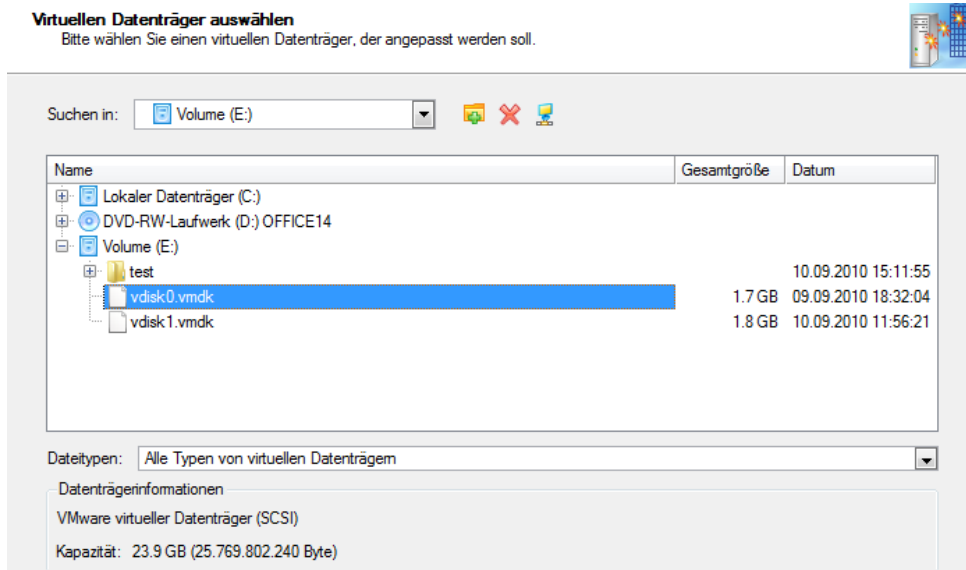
Virtuellen Datenträger auswählen
Bitte wählen Sie einen virtuellen Datenträger, der angepasst werden soll.

Suchen in: Volume (E:)

| Name | Gesamtgröße | Datum |
|---|---|---|
| Lokaler Datenträger (C:) | | |
| DVD-RW-Laufwerk (D:) OFFICE14 | | |
| Volume (E:) | | |
| test | | 10.09.2010 15:11:55 |
| vdisk0.vmdk | 1.7 GB | 09.09.2010 18:32:04 |
| vdisk1.vmdk | 1.8 GB | 10.09.2010 11:56:21 |

Dateitypen: Alle Typen von virtuellen Datenträgern

Datenträgerinformationen
VMware virtueller Datenträger (SCSI)
Kapazität: 23.9 GB (25.769.802.240 Byte)